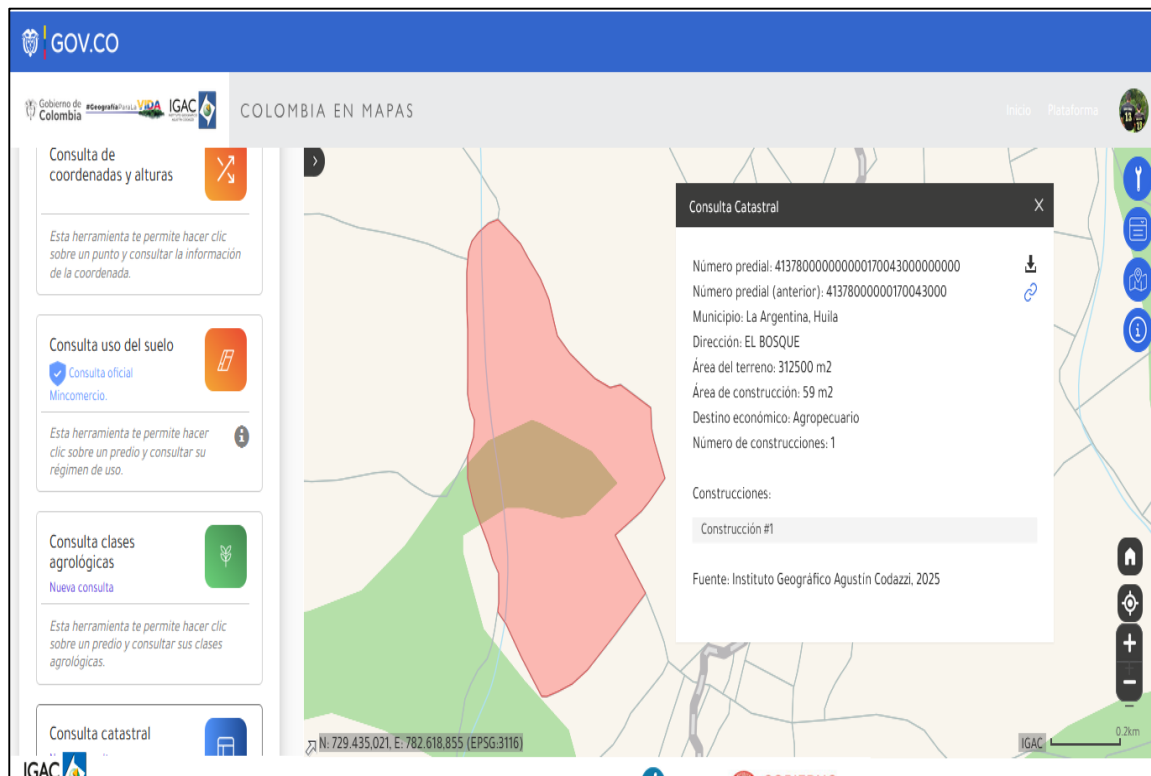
GOV.CO

Gobierno de Colombia #GeografíaParaLaVIDA IGAC

COLOMBIA EN MAPAS

Inicio Plataforma

Consulta de coordenadas y alturas

Esta herramienta te permite hacer clic sobre un punto y consultar la información de la coordenada.

Consulta uso del suelo

Consulta oficial Mincomercio.

Esta herramienta te permite hacer clic sobre un predio y consultar su régimen de uso.

Consulta clases agrológicas

Nueva consulta

Esta herramienta te permite hacer clic sobre un predio y consultar sus clases agrológicas.

Consulta catastral

Consulta Catastral

Número predial: 413780000000000170043000000000

Número predial (anterior): 41378000000170043000

Municipio: La Argentina, Huila

Dirección: EL BOSQUE

Área del terreno: 312500 m2

Área de construcción: 59 m2

Destino económico: Agropecuario

Número de construcciones: 1

Construcciones:

Construcción #1

Fuente: Instituto Geográfico Agustín Codazzi, 2025

N: 729.435,021, E: 782.618,855 (EPSG:3116)

IGAC 0.2km

IGAC